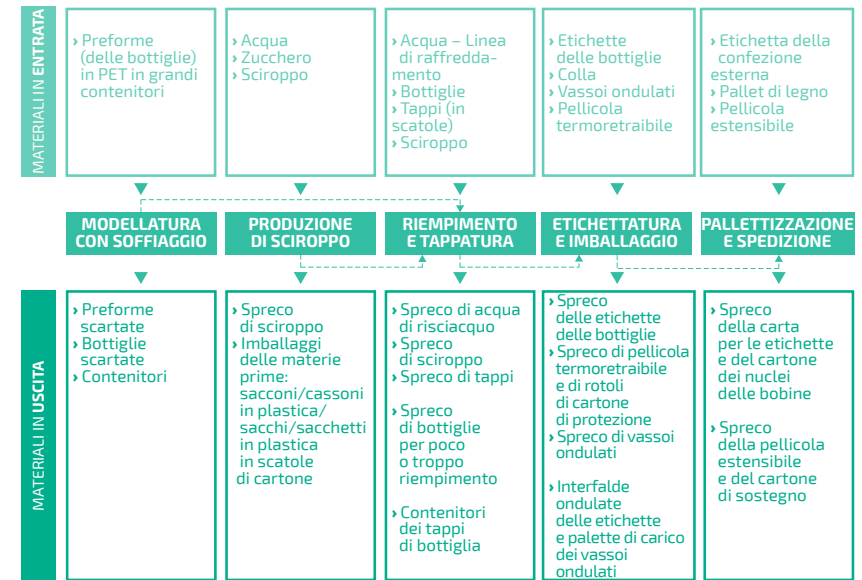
MATERIALI IN ENTRATA

› Preforme (delle bottiglie) in PET in grandi contenitori

› Acqua
› Zucchero
› Sciroppo

› Acqua – Linea di raffreddamento
› Bottiglie
› Tappi (in scatole)
› Sciroppo

› Etichette delle bottiglie
› Colla
› Vassoi ondulati
› Pellicola termoretraibile

› Etichetta della confezione esterna
› Pallet di legno
› Pellicola estensibile

MODELLATURA CON SOFFIAGGIO

PRODUZIONE DI SCIROPPO

RIEMPIMENTO E TAPPATURA

ETICHETTATURA E IMBALLAGGIO

PALLETTIZZAZIONE E SPEDIZIONE

MATERIALI IN USCITA

› Preforme scartate
› Bottiglie scartate
› Contenitori

› Spreco di sciroppo
› Imballaggi delle materie prime: sacconi/cassoni in plastica/ sacchi/sacchetti in plastica in scatole di cartone

› Spreco di acqua di risciacquo
› Spreco di sciroppo
› Spreco di tappi

› Spreco di bottiglie per poco o troppo riempimento

› Contenitori dei tappi di bottiglia

› Spreco delle etichette delle bottiglie
› Spreco di pellicola termoretraibile e di rotoli di cartone di protezione
› Spreco di vassoi ondulati

› Interfalde ondulate delle etichette e palette di carico dei vassoi ondulati

› Spreco della carta per le etichette e del cartone dei nuclei delle bobine

› Spreco della pellicola estensibile e del cartone di sostegno